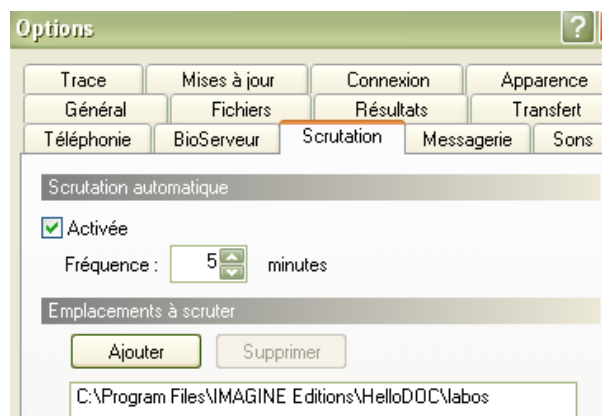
Options

?

Trace | Mises à jour | Connexion | Apparence
Général | Fichiers | Résultats | Transfert
Téléphonie | BioServeur | Scrutation | Messagerie | Sons

Scrutation automatique

Activée

Fréquence : 5 minutes

Emplacements à scruter

Ajouter

Supprimer

C:\Program Files\IMAGINE Editions\HelloDOC\labos